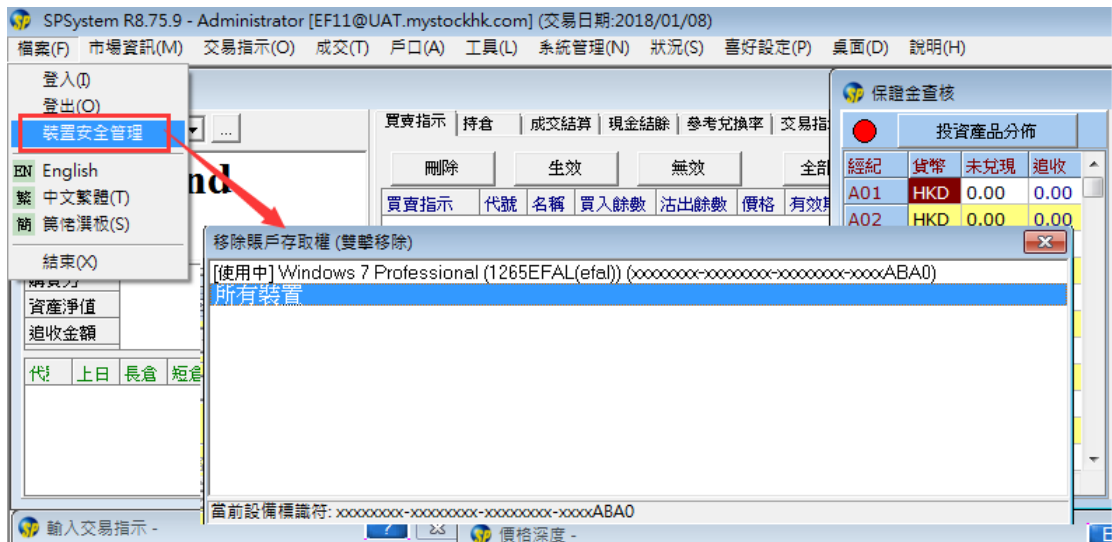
SPSystem R8.75.9 - Administrator [EF11@UAT.mystockhk.com] (交易日期:2018/01/08)

檔案(F) 市場資訊(M) 交易指示(O) 成交(T) 戶口(A) 工具(L) 系統管理(N) 狀況(S) 喜好設定(P) 桌面(D) 說明(H)

登入(I)
登出(O)
裝置安全管理
EN English
繁 中文繁體(T)
簡 简体汉板(S)
結束(X)

...

nd

買賣指示 持倉 成交結算 現金結餘 參考兌換率 交易指

刪除 生效 無效 全部

買賣指示 代號 名稱 買入餘數 沽出餘數 價格 有效期

購買力
資產淨值
追收金額

代 上日 長倉 短倉

保證金查核

投資產品分佈

| 經紀 | 貨幣 | 未兌現 | 追收 |
|---|---|---|---|
| A01 | HKD | 0.00 | 0.00 |
| A02 | HKD | 0.00 | 0.00 |

移除賬戶存取權 (雙擊移除)

[使用中] Windows 7 Professional (1265EFAL(efal)) (xxxxxxxx-xxxxxxxx-xxxxxxxx-xxxxABA0)
所有裝置

當前設備標識符: xxxxxxxx-xxxxxxxx-xxxxxxxx-xxxxABA0

輸入交易指示 -
價格深度 -